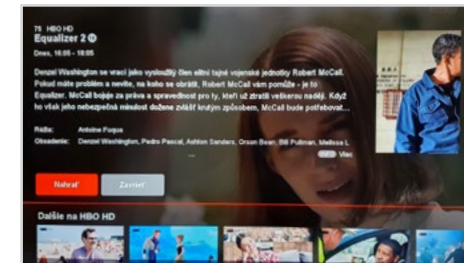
75 HBO HD
Equalizer 2 ⑮
Dnes, 16:05 - 18:05

Denzel Washington se vrací jako vysloužilý člen elitní tajné vojenské jednotky Robert McCall. Pokud máte problém a nevíte, na koho se obrátit, Robert McCall vám pomůže - je to Equalizer. McCall bojuje za práva a spravedlnost pro ty, kteří už ztratili veškerou naději. Když ho však jeho nebezpečná minulost dožene zvlášť krutým způsobem, McCall bude potřebovat...

Réžia: Antoine Fuqua
Obsadenie: Denzel Washington, Pedro Pascal, Ashton Sanders, Orson Bean, Bill Pullman, Melissa L
...
Viac

Nahrať
Zavrieť

Ďalšie na HBO HD